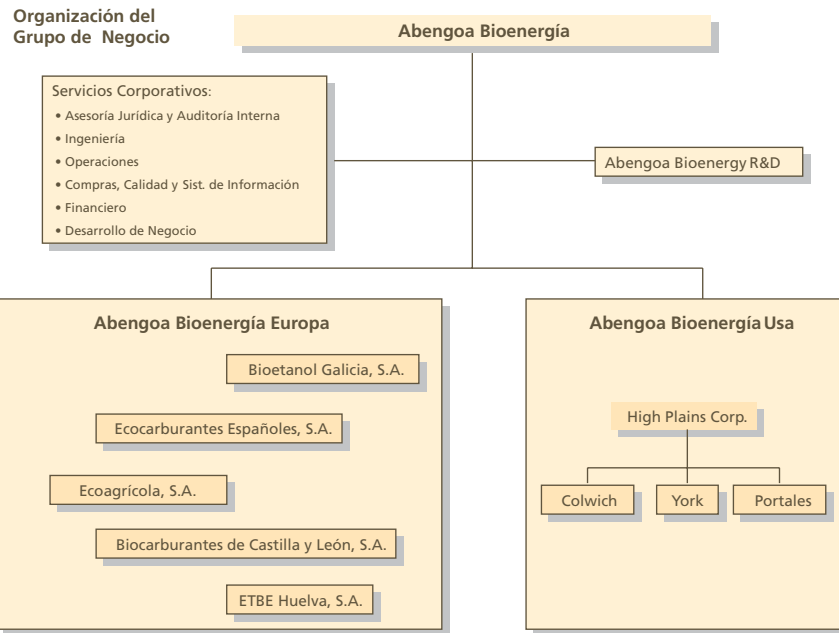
Organización del
Grupo de Negocio

Abengoa Bioenergía

Servicios Corporativos:
• Asesoría Jurídica y Auditoría Interna
• Ingeniería
• Operaciones
• Compras, Calidad y Sist. de Información
• Financiero
• Desarrollo de Negocio

Abengoa Bioenergy R&D

Abengoa Bioenergía Europa

Bioetanol Galicia, S.A.

Ecocarburantes Españoles, S.A.

Ecoagrícola, S.A.

Biocarburantes de Castilla y León, S.A.

ETBE Huelva, S.A.

Abengoa Bioenergía Usa

High Plains Corp.

Colwich

York

Portales